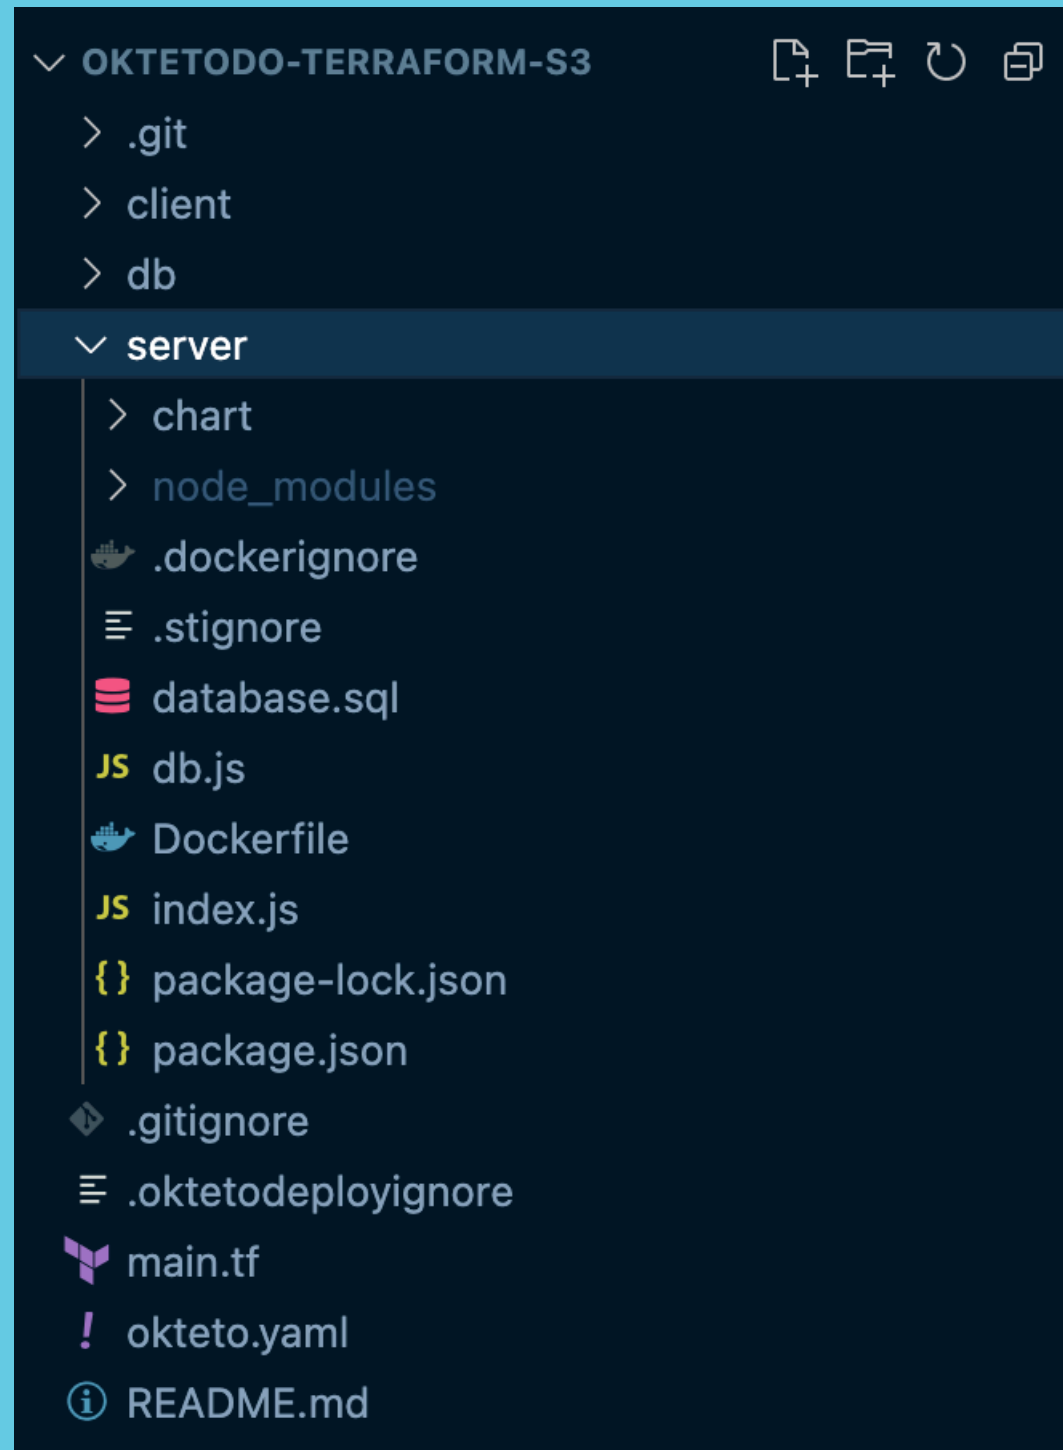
OKTETODO-TERRAFORM-S3

.git
client
db
server
chart
node_modules
.dockerignore
.stignore
database.sql
JS db.js
Dockerfile
JS index.js
{} package-lock.json
{} package.json
.gitignore
.oktetodeployignore
main.tf
! okteto.yaml
README.md